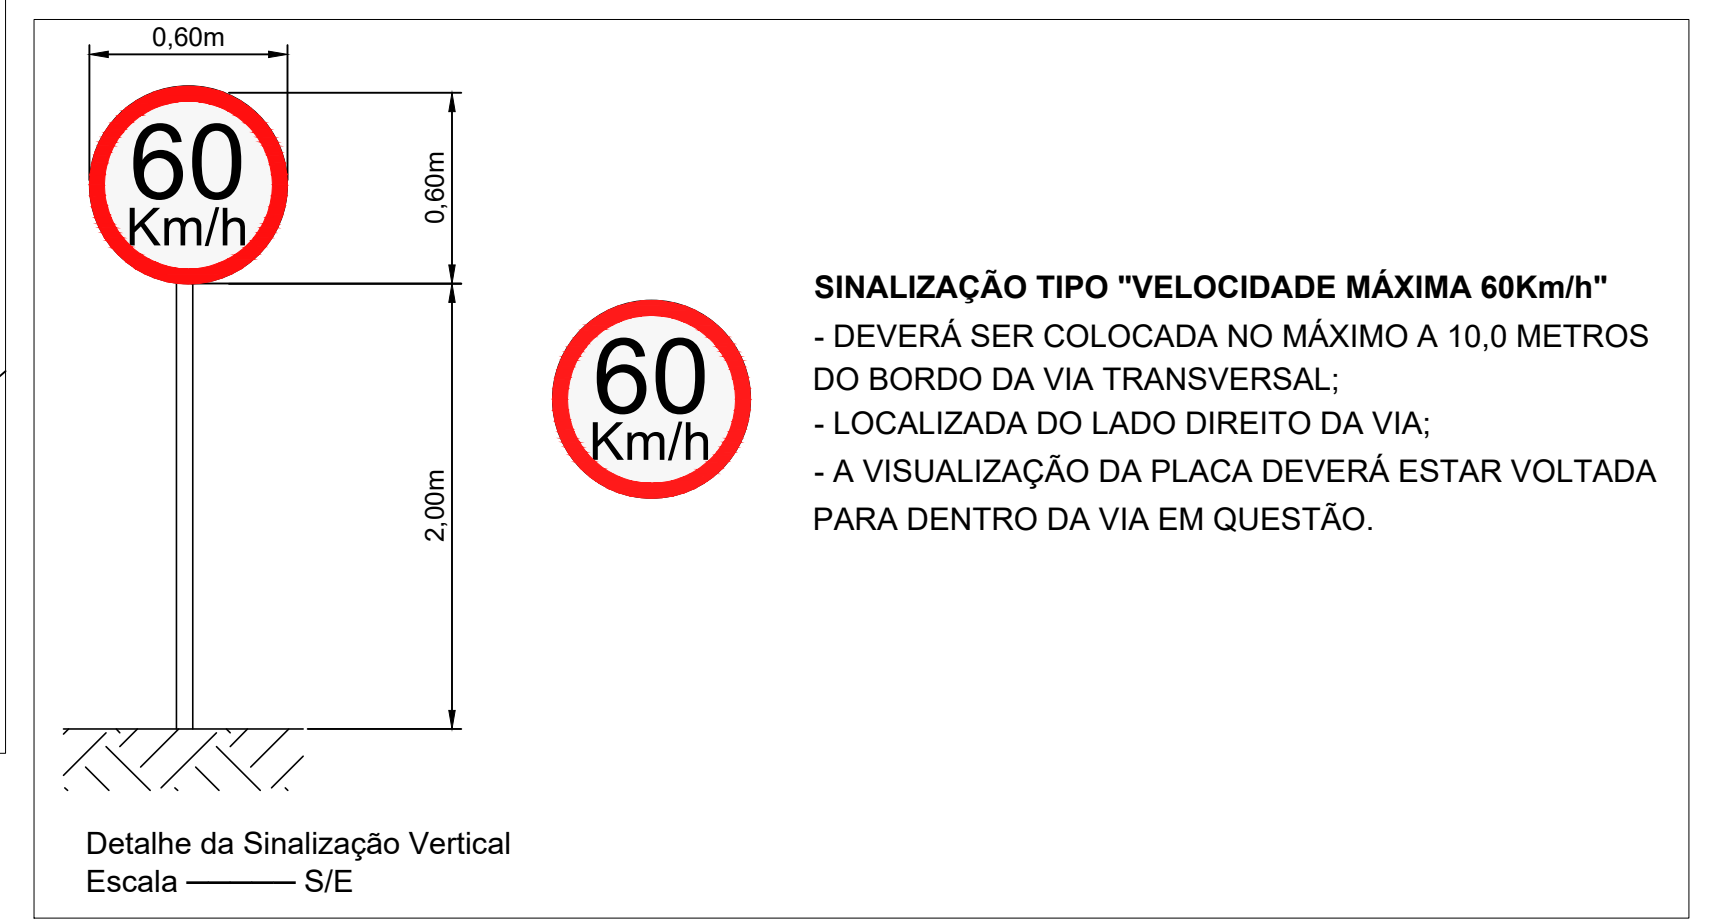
0,60m

60
Km/h

0,60m

2,00m

60
Km/h

SINALIZAÇÃO TIPO "VELOCIDADE MÁXIMA 60Km/h"
- DEVERÁ SER COLOCADA NO MÁXIMO A 10,0 METROS DO BORDO DA VIA TRANSVERSAL;
- LOCALIZADA DO LADO DIREITO DA VIA;
- A VISUALIZAÇÃO DA PLACA DEVERÁ ESTAR VOLTADA PARA DENTRO DA VIA EM QUESTÃO.

Detalhe da Sinalização Vertical
Escala ———— S/E